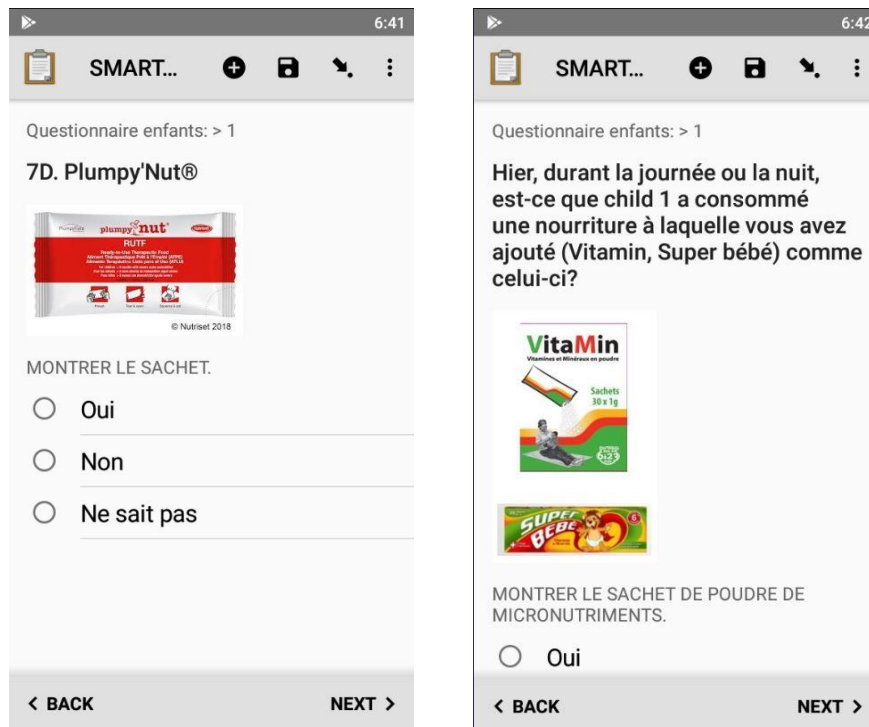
6:41

SMART...

Questionnaire enfants: > 1

7D. Plumpy'Nut®

plumpy nut
RUTF
Ready-to-Use Therapeutic Food
Aliment Thérapeutique Prêt à l'Emploi (ATPE)

© Nutriset 2018

MONTRER LE SACHET.

Oui

Non

Ne sait pas

< BACK

NEXT >

6:42

SMART...

Questionnaire enfants: > 1

Hier, durant la journée ou la nuit, est-ce que child 1 a consommé une nourriture à laquelle vous avez ajouté (Vitamin, Super bébé) comme celui-ci?

VitaMin
Vitamines et Minéraux en poudre
Sachets
30 x 1g

SUPER BEBE

MONTRER LE SACHET DE POUDRE DE MICRONUTRIMENTS.

Oui

< BACK

NEXT >